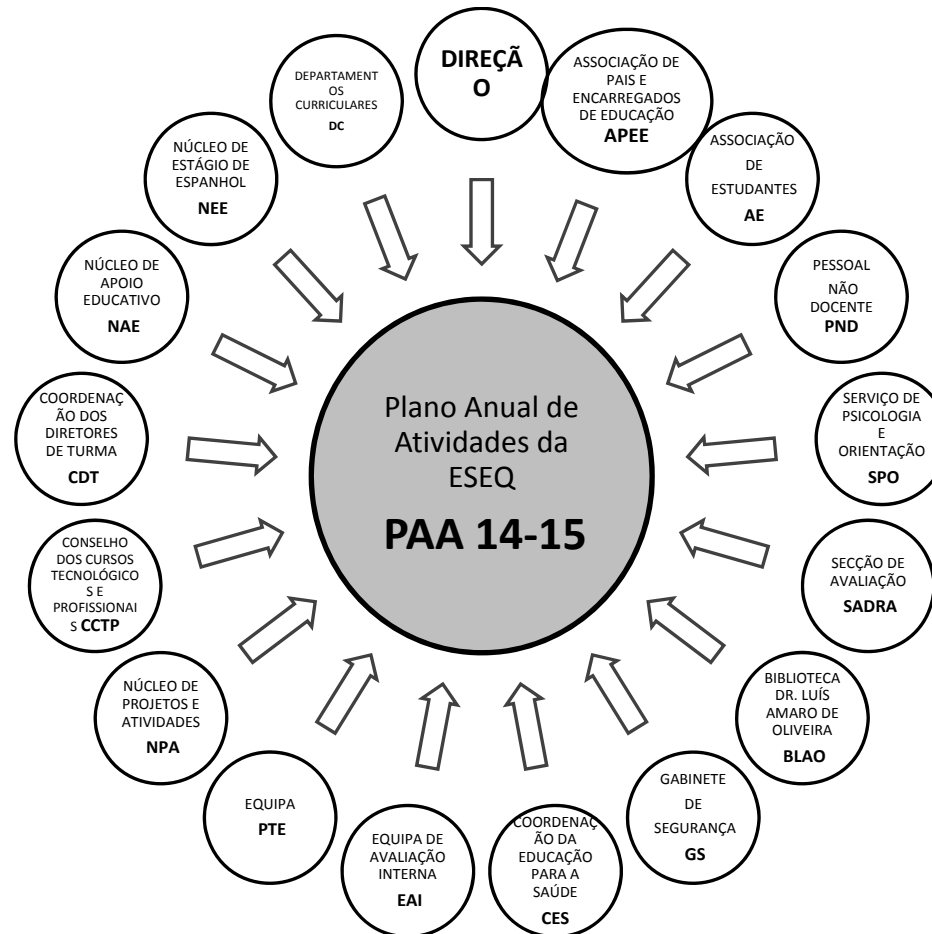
DIREÇÃO

ASSOCIAÇÃO DE PAIS E ENCARREGADOS DE EDUCAÇÃO
APEE

ASSOCIAÇÃO DE ESTUDANTES
AE

PESSOAL NÃO DOCENTE
PND

SERVIÇO DE PSICOLOGIA E ORIENTAÇÃO
SPO

SECÇÃO DE AVALIAÇÃO
SADRA

BIBLIOTECA DR. LUÍS AMARO DE OLIVEIRA
BLAO

GABINETE DE SEGURANÇA
GS

COORDENAÇÃO DA EDUCAÇÃO PARA A SAÚDE
CES

EQUIPA DE AVALIAÇÃO INTERNA
EAI

EQUIPA
PTE

NÚCLEO DE PROJETOS E ATIVIDADES
NPA

CONSELHO DOS CURSOS TECNOLÓGICOS E PROFISSIONAIS CCTP

COORDENAÇÃO DOS DIRETORES DE TURMA
CDT

NÚCLEO DE APOIO EDUCATIVO
NAE

NÚCLEO DE ESTÁGIO DE ESPANHOL
NEE

DEPARTAMENTOS CURRICULARES
DC

Plano Anual de Atividades da ESEQ
PAA 14-15